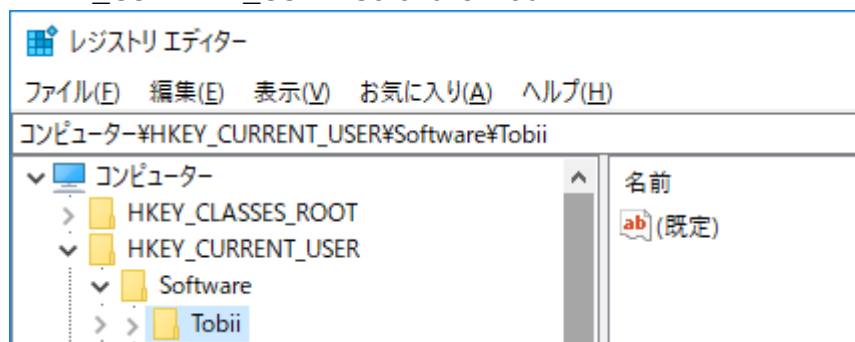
レジストリ エディター

ファイル(F) 編集(E) 表示(V) お気に入り(A) ヘルプ(H)

コンピューター¥HKEY_CURRENT_USER¥Software¥Tobii

コンピューター
HKEY_CLASSES_ROOT
HKEY_CURRENT_USER
Software
Tobii

名前
ab (既定)